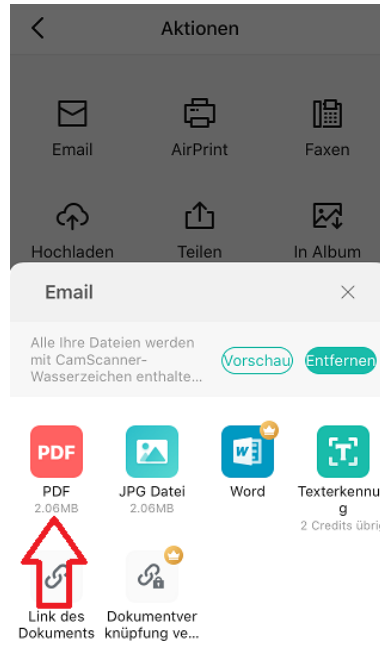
Aktionen

Email
AirPrint
Faxen

Hochladen
Teilen
In Album

Email

Alle Ihre Dateien werden mit CamScanner-Wasserzeichen enthalte...

Vorschau
Entfernen

PDF
PDF
2.06MB

JPG Datei
2.06MB

W
Word

T
Texterkennung
2 Credits übrig

Link des Dokuments

Dokumentverknüpfung ve...